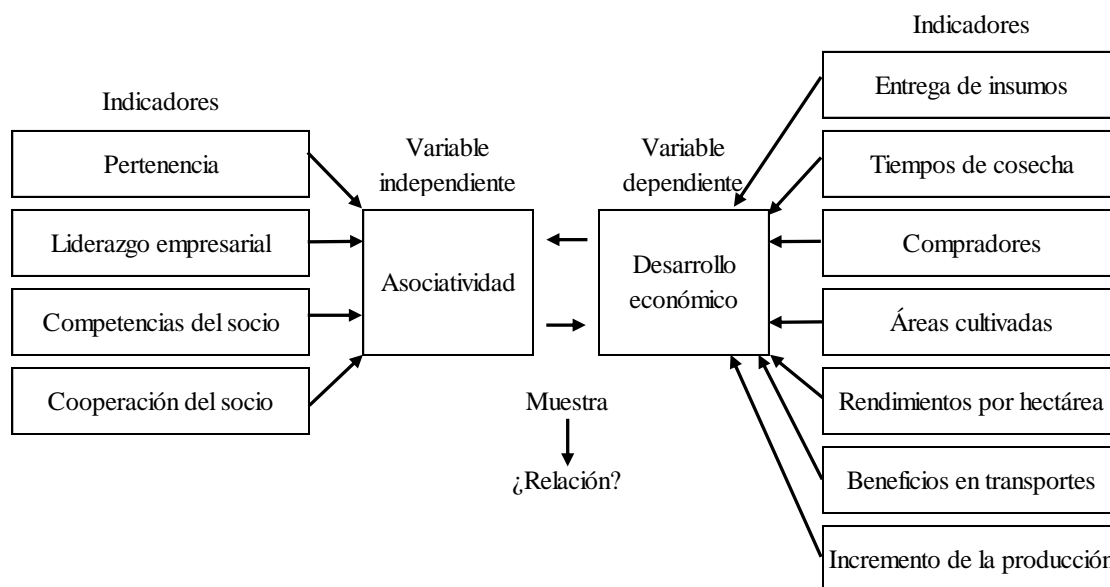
Indicadores

Pertenencia

Liderazgo empresarial

Competencias del socio

Cooperación del socio

Variable independiente

Asociatividad

Variable dependiente

Desarrollo económico

Muestra

¿Relación?

Indicadores

Entrega de insumos

Tiempos de cosecha

Compradores

Áreas cultivadas

Rendimientos por hectárea

Beneficios en transportes

Incremento de la producción